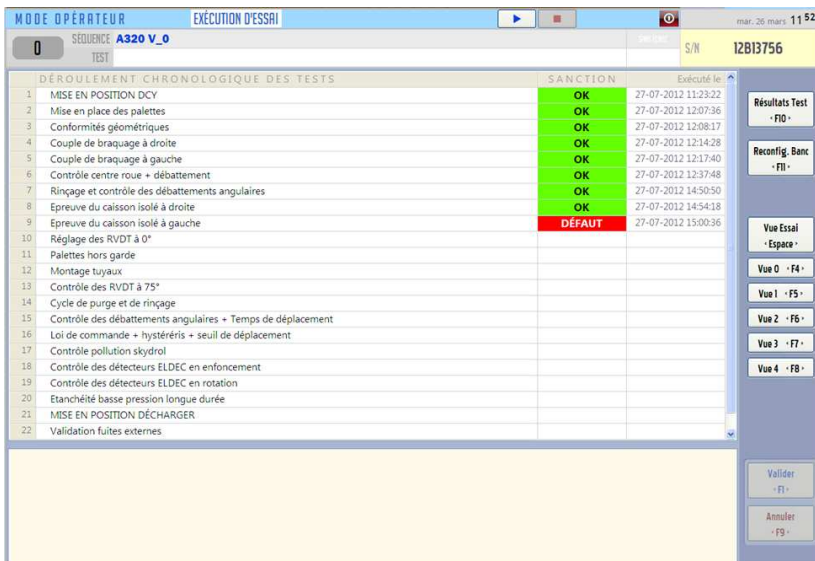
MODE OPÉRATEUR EXÉCUTION D'ESSAI

mar. 26 mars 11 52

0 SÉQUENCE A320 V_0
TEST

S/N 12B13756

| | DÉROULEMENT CHRONOLOGIQUE DES TESTS | SANCTION | Exécuté le |
|---|---|---|---|
| 1 | MISE EN POSITION DCY | OK | 27-07-2012 11:23:22 |
| 2 | Mise en place des palettes | OK | 27-07-2012 12:07:36 |
| 3 | Conformités géométriques | OK | 27-07-2012 12:08:17 |
| 4 | Couple de braquage à droite | OK | 27-07-2012 12:14:28 |
| 5 | Couple de braquage à gauche | OK | 27-07-2012 12:17:40 |
| 6 | Contrôle centre roue + débattement | OK | 27-07-2012 12:37:48 |
| 7 | Rinçage et contrôle des débattements angulaires | OK | 27-07-2012 14:50:50 |
| 8 | Epreuve du caisson isolé à droite | OK | 27-07-2012 14:54:18 |
| 9 | Epreuve du caisson isolé à gauche | DÉFAUT | 27-07-2012 15:00:36 |
| 10 | Réglage des RVDT à 0° | | |
| 11 | Palettes hors garde | | |
| 12 | Montage tuyaux | | |
| 13 | Contrôle des RVDT à 75° | | |
| 14 | Cycle de purge et de rinçage | | |
| 15 | Contrôle des débattements angulaires + Temps de déplacement | | |
| 16 | Loi de commande + hystéréris + seuil de déplacement | | |
| 17 | Contrôle pollution skydrol | | |
| 18 | Contrôle des détecteurs ELDEC en enfoncement | | |
| 19 | Contrôle des détecteurs ELDEC en rotation | | |
| 20 | Etanchéité basse pression longue durée | | |
| 21 | MISE EN POSITION DÉCHARGER | | |
| 22 | Validation fuites externes | | |

Résultats Test ‹ F10 ›

Reconfig. Banc ‹ F11 ›

Vue Essai ‹ Espace ›

Vue 0 ‹ F4 ›

Vue 1 ‹ F5 ›

Vue 2 ‹ F6 ›

Vue 3 ‹ F7 ›

Vue 4 ‹ F8 ›

Valider ‹ F1 ›

Annuler ‹ F9 ›